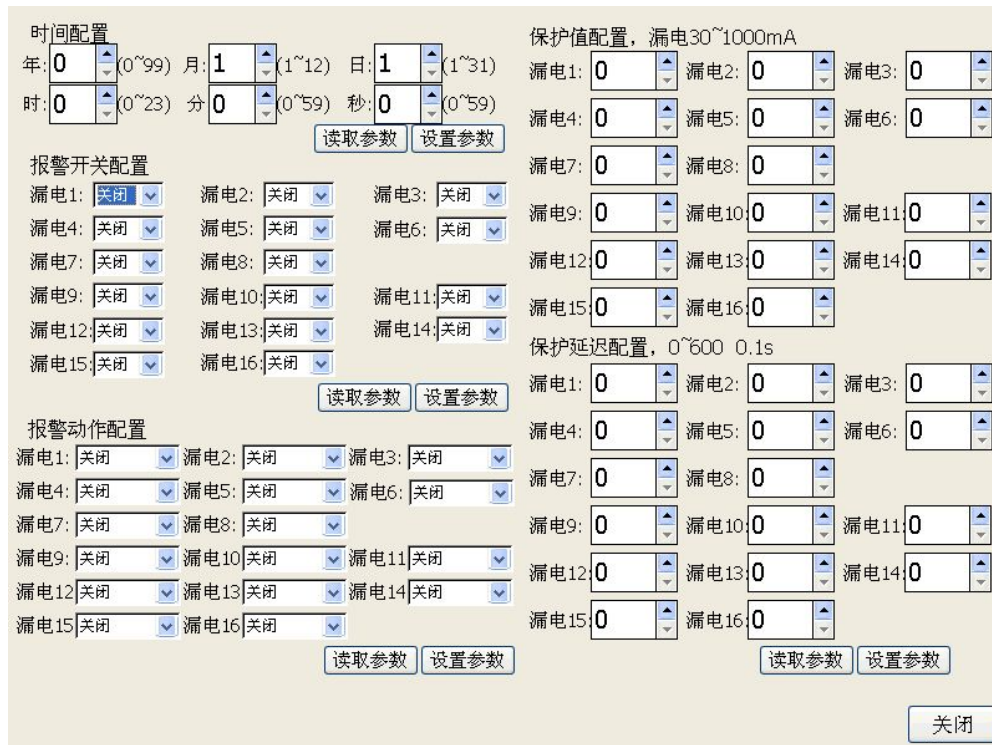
时间配置

年: 0 (0~99) 月: 1 (1~12) 日: 1 (1~31)

时: 0 (0~23) 分 0 (0~59) 秒: 0 (0~59)

读取参数 设置参数

报警开关配置

漏电1: 关闭 漏电2: 关闭 漏电3: 关闭

漏电4: 关闭 漏电5: 关闭 漏电6: 关闭

漏电7: 关闭 漏电8: 关闭

漏电9: 关闭 漏电10: 关闭 漏电11: 关闭

漏电12: 关闭 漏电13: 关闭 漏电14: 关闭

漏电15: 关闭 漏电16: 关闭

读取参数 设置参数

报警动作配置

漏电1: 关闭 漏电2: 关闭 漏电3: 关闭

漏电4: 关闭 漏电5: 关闭 漏电6: 关闭

漏电7: 关闭 漏电8: 关闭

漏电9: 关闭 漏电10 关闭 漏电11 关闭

漏电12 关闭 漏电13 关闭 漏电14 关闭

漏电15 关闭 漏电16 关闭

读取参数 设置参数

保护值配置，漏电30~1000mA

漏电1: 0 漏电2: 0 漏电3: 0

漏电4: 0 漏电5: 0 漏电6: 0

漏电7: 0 漏电8: 0

漏电9: 0 漏电10: 0 漏电11: 0

漏电12: 0 漏电13: 0 漏电14: 0

漏电15: 0 漏电16: 0

保护延迟配置，0~600 0.1s

漏电1: 0 漏电2: 0 漏电3: 0

漏电4: 0 漏电5: 0 漏电6: 0

漏电7: 0 漏电8: 0

漏电9: 0 漏电10: 0 漏电11: 0

漏电12: 0 漏电13: 0 漏电14: 0

漏电15: 0 漏电16: 0

读取参数 设置参数

关闭